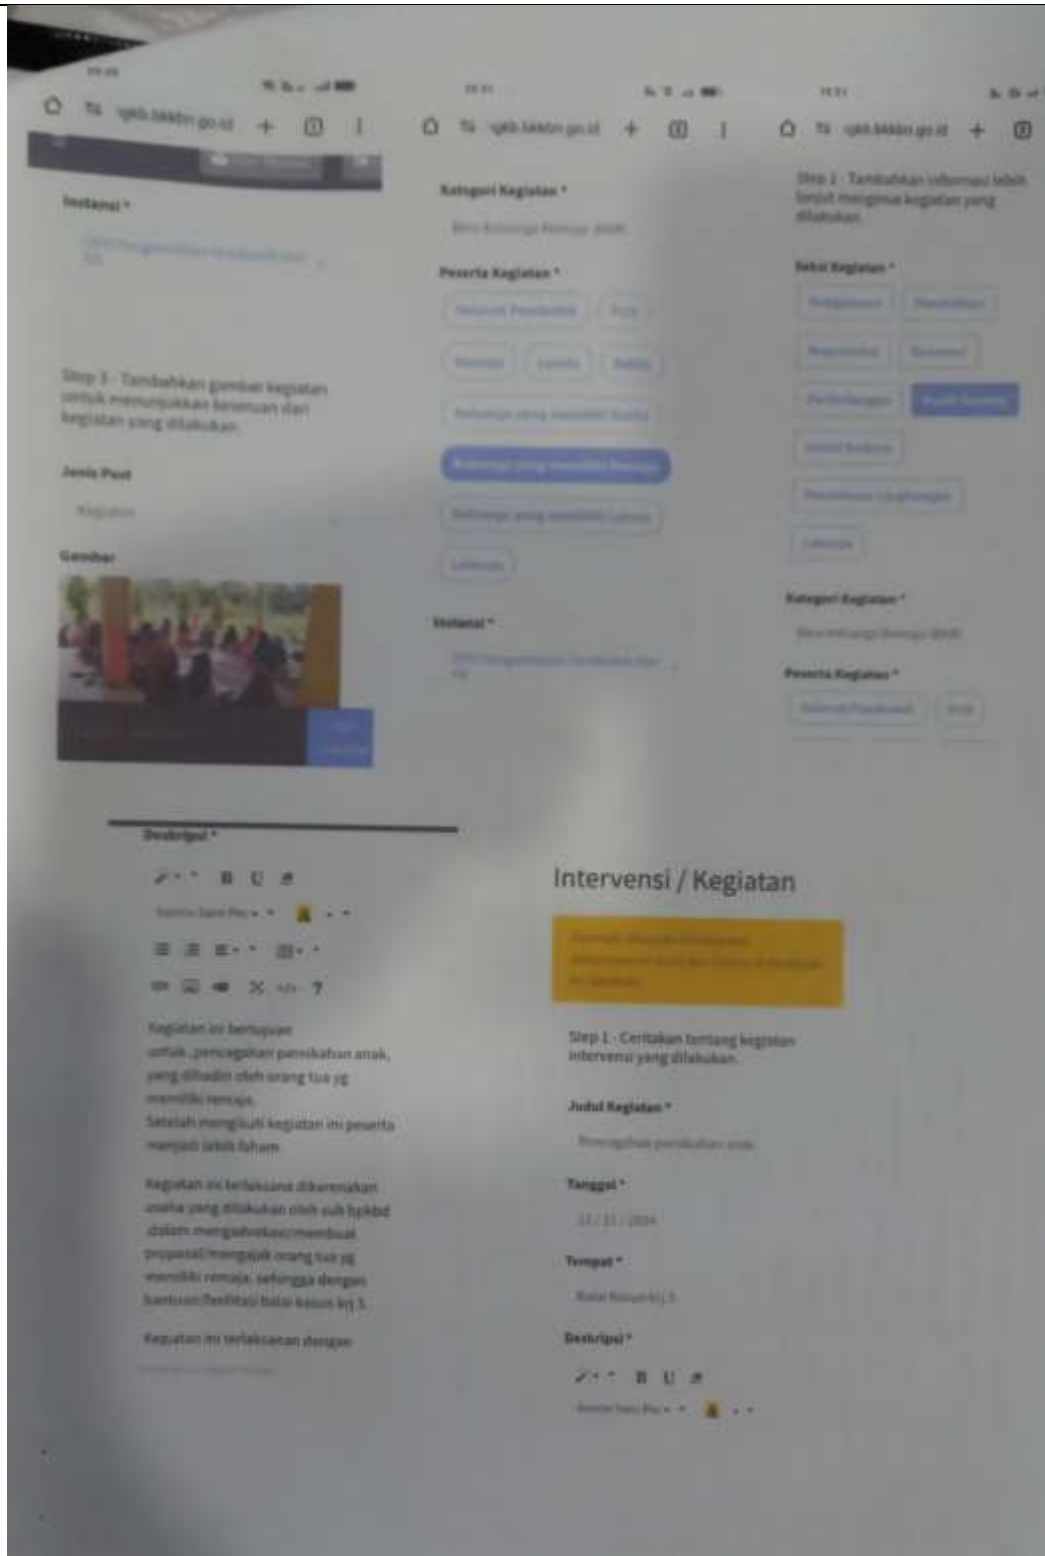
igkb.bkkbn.go.id

Instansi *

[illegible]

Step 3 - Tambahkan gambar kegiatan untuk menunjukkan keseruan dari kegiatan yang dilakukan.

Jenis Post

Kegiatan

Gambar

igkb.bkkbn.go.id

Kategori Kegiatan *

Bina Keluarga Remaja (BKR)

Peserta Kegiatan *

Sasaran Penduduk

PUS

Remaja

Lansia

Balita

Keluarga yang memiliki Balita

Keluarga yang memiliki Remaja

Keluarga yang memiliki Lansia

Lainnya

Instansi *

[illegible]

igkb.bkkbn.go.id

Step 2 - Tambahkan informasi lebih lanjut mengenai kegiatan yang dilakukan.

Seksi Kegiatan *

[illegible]

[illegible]

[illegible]

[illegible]

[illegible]

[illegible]

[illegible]

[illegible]

Lainnya

Kategori Kegiatan *

Bina Keluarga Remaja (BKR)

Peserta Kegiatan *

Sasaran Penduduk

PUS

Deskripsi *

Kegiatan ini bertujuan untuk pencegahan pernikahan anak, yang dihadiri oleh orang tua yg memiliki remaja.
Setelah mengikuti kegiatan ini peserta menjadi lebih faham

Kegiatan ini terlaksana dikarenakan usaha yang dilakukan oleh sub bpkbd dalam mengadvokasi/membuat proposal mengajak orang tua yg memiliki remaja, sehingga dengan bantuan fasilitasi balai kasun krj 3.

Kegiatan ini terlaksanan dengan

Intervensi / Kegiatan

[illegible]

Step 1 - Ceritakan tentang kegiatan intervensi yang dilakukan.

Judul Kegiatan *

Pencegahan pernikahan anak

Tanggal *

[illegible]

Tempat *

Balai Kasun krj 3

Deskripsi *